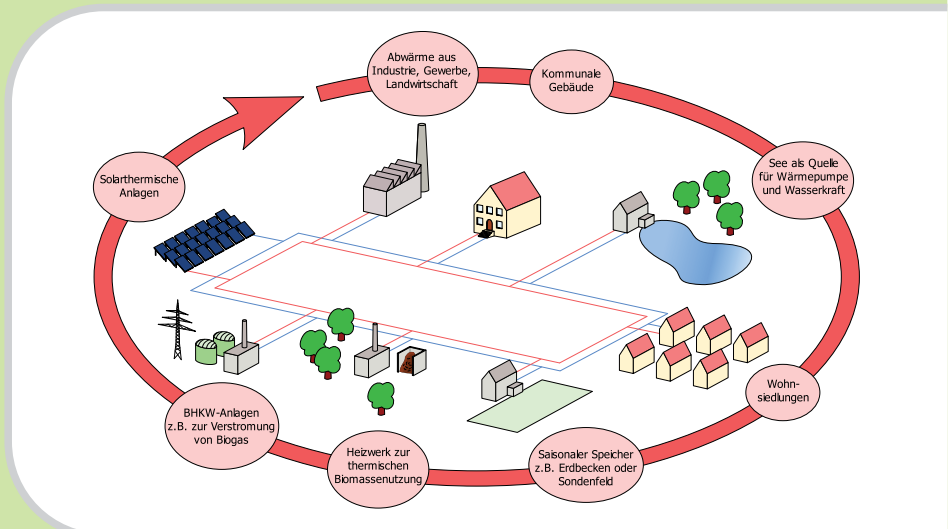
Abwärme aus Industrie, Gewerbe, Landwirtschaft

Kommunale Gebäude

See als Quelle für Wärmepumpe und Wasserkraft

Wohnsiedlungen

Saisonaler Speicher z.B. Erdbecken oder Sondenfeld

Heizwerk zur thermischen Biomassenutzung

BHKW-Anlagen z.B. zur Verstromung von Biogas

Solarthermische Anlagen